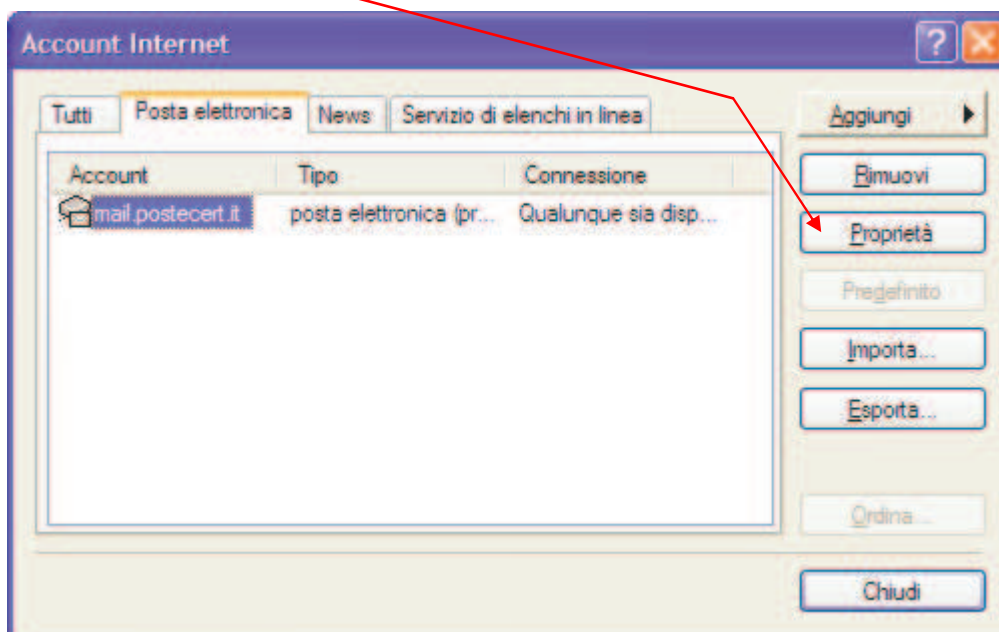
Account Internet

Tutti | Posta elettronica | News | Servizio di elenchi in linea

| Account | Tipo | Connessione |
|---|---|---|
| mail.postecert.it | posta elettronica (pr... | Qualunque sia disp... |

Aggiungi
Rimuovi
Proprietà
Predefinito
Importa...
Esporta...
Ordina...
Chiudi